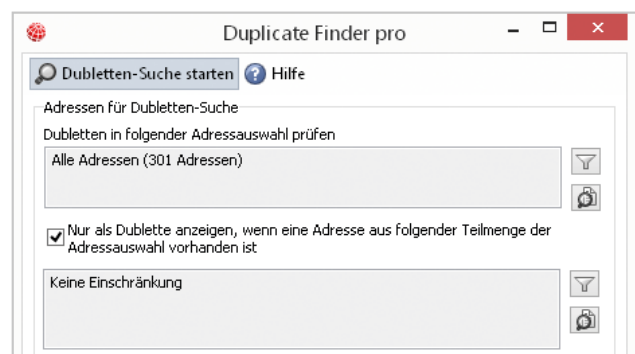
Duplicate Finder pro

Dubletten-Suche starten Hilfe

Adressen für Dubletten-Suche

Dubletten in folgender Adressauswahl prüfen

Alle Adressen (301 Adressen)

Nur als Dublette anzeigen, wenn eine Adresse aus folgender Teilmenge der Adressauswahl vorhanden ist

Keine Einschränkung